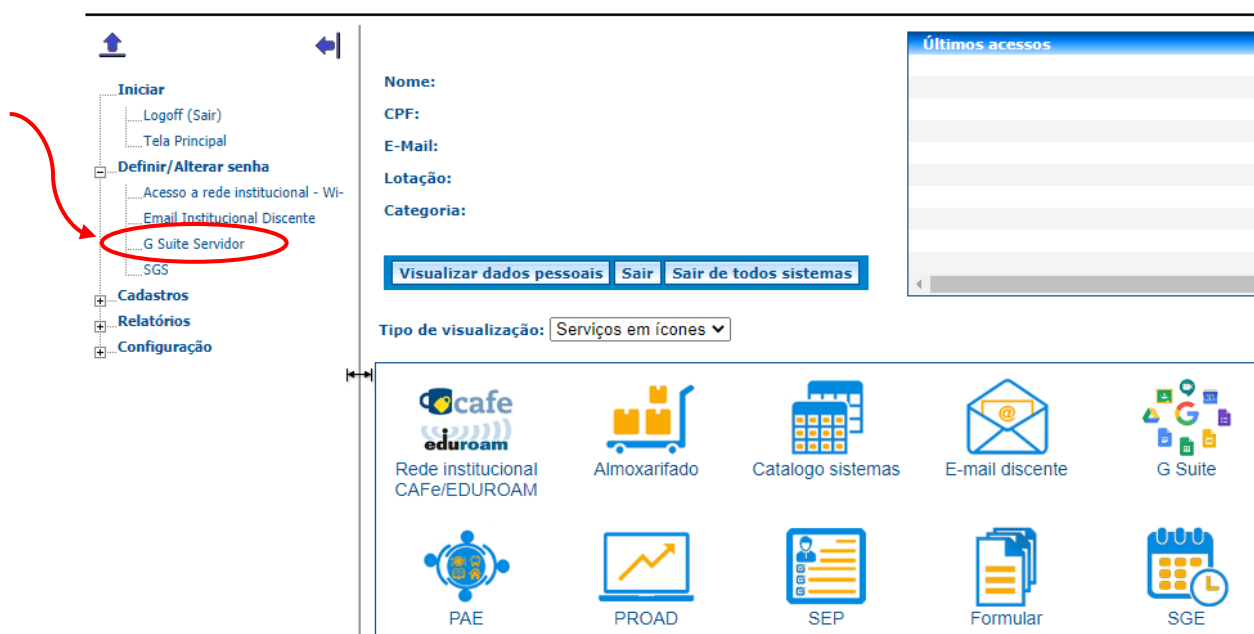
Iniciar
Logoff (Sair)
Tela Principal
Definir/Alterar senha
Acesso a rede institucional - Wi-
Email Institucional Discente
G Suite Servidor
SGS
Cadastros
Relatórios
Configuração

Nome:
CPF:
E-Mail:
Lotação:
Categoria:

Visualizar dados pessoais | Sair | Sair de todos sistemas

Últimos acessos

Tipo de visualização: Serviços em ícones

cafe
eduroam
Rede institucional CAFe/EDUROAM

Almoxarifado

Catalogo sistemas

@
E-mail discente

G
G Suite

PAE

PROAD

SEP

Formular

SGE